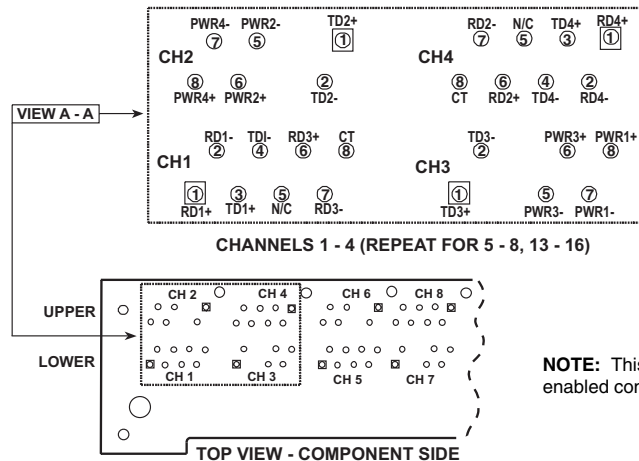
VIEW A - A

CH2
PWR4- ⑦ PWR2- ⑤ TD2+ ①
⑧ PWR4+ ⑥ PWR2+ ② TD2-

CH4
RD2- ⑦ N/C ⑤ TD4+ ③ RD4+ ①
⑧ CT ⑥ RD2+ ④ TD4- ② RD4-

CH1
RD1- ② TDI- ④ RD3+ ⑥ CT ⑧
① RD1+ ③ TD1+ ⑤ N/C ⑦ RD3-

CH3
TD3- ② PWR3+ ⑥ PWR1+ ⑧
① TD3+ ⑤ PWR3- ⑦ PWR1-

CHANNELS 1 - 4 (REPEAT FOR 5 - 8, 13 - 16)

UPPER
LOWER
CH 2 CH 4 CH 6 CH 8
CH 1 CH 3 CH 5 CH 7

TOP VIEW - COMPONENT SIDE

NOTE: This
enabled cor